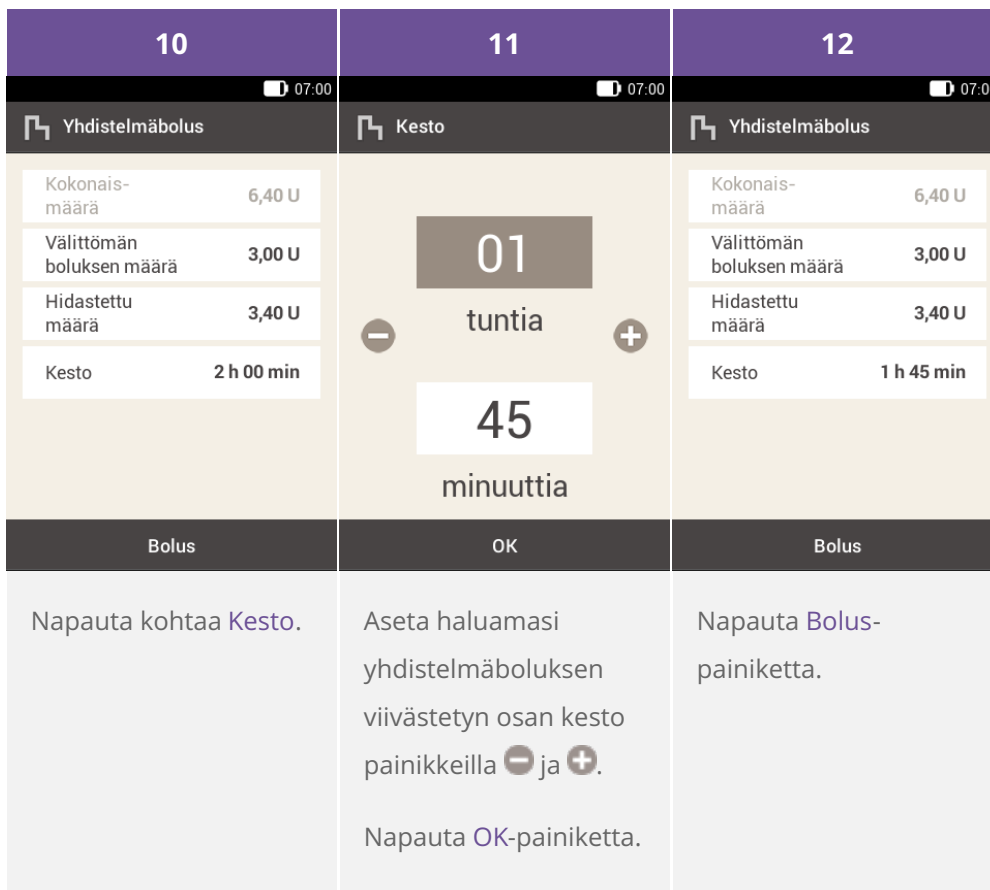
10

07:00

Yhdistelmäbolus

Kokonaismäärä 6,40 U

Välittömän boluksen määrä 3,00 U

Hidastettu määrä 3,40 U

Kesto 2 h 00 min

Bolus

Napauta kohtaa Kesto.

11

07:00

Kesto

01

tuntia

45

minuuttia

OK

Aseta haluamasi yhdistelmäboluksen viivästetyn osan kesto painikkeilla ja .

Napauta OK-painiketta.

12

07:0

Yhdistelmäbolus

Kokonaismäärä 6,40 U

Välittömän boluksen määrä 3,00 U

Hidastettu määrä 3,40 U

Kesto 1 h 45 min

Bolus

Napauta Bolus-painiketta.